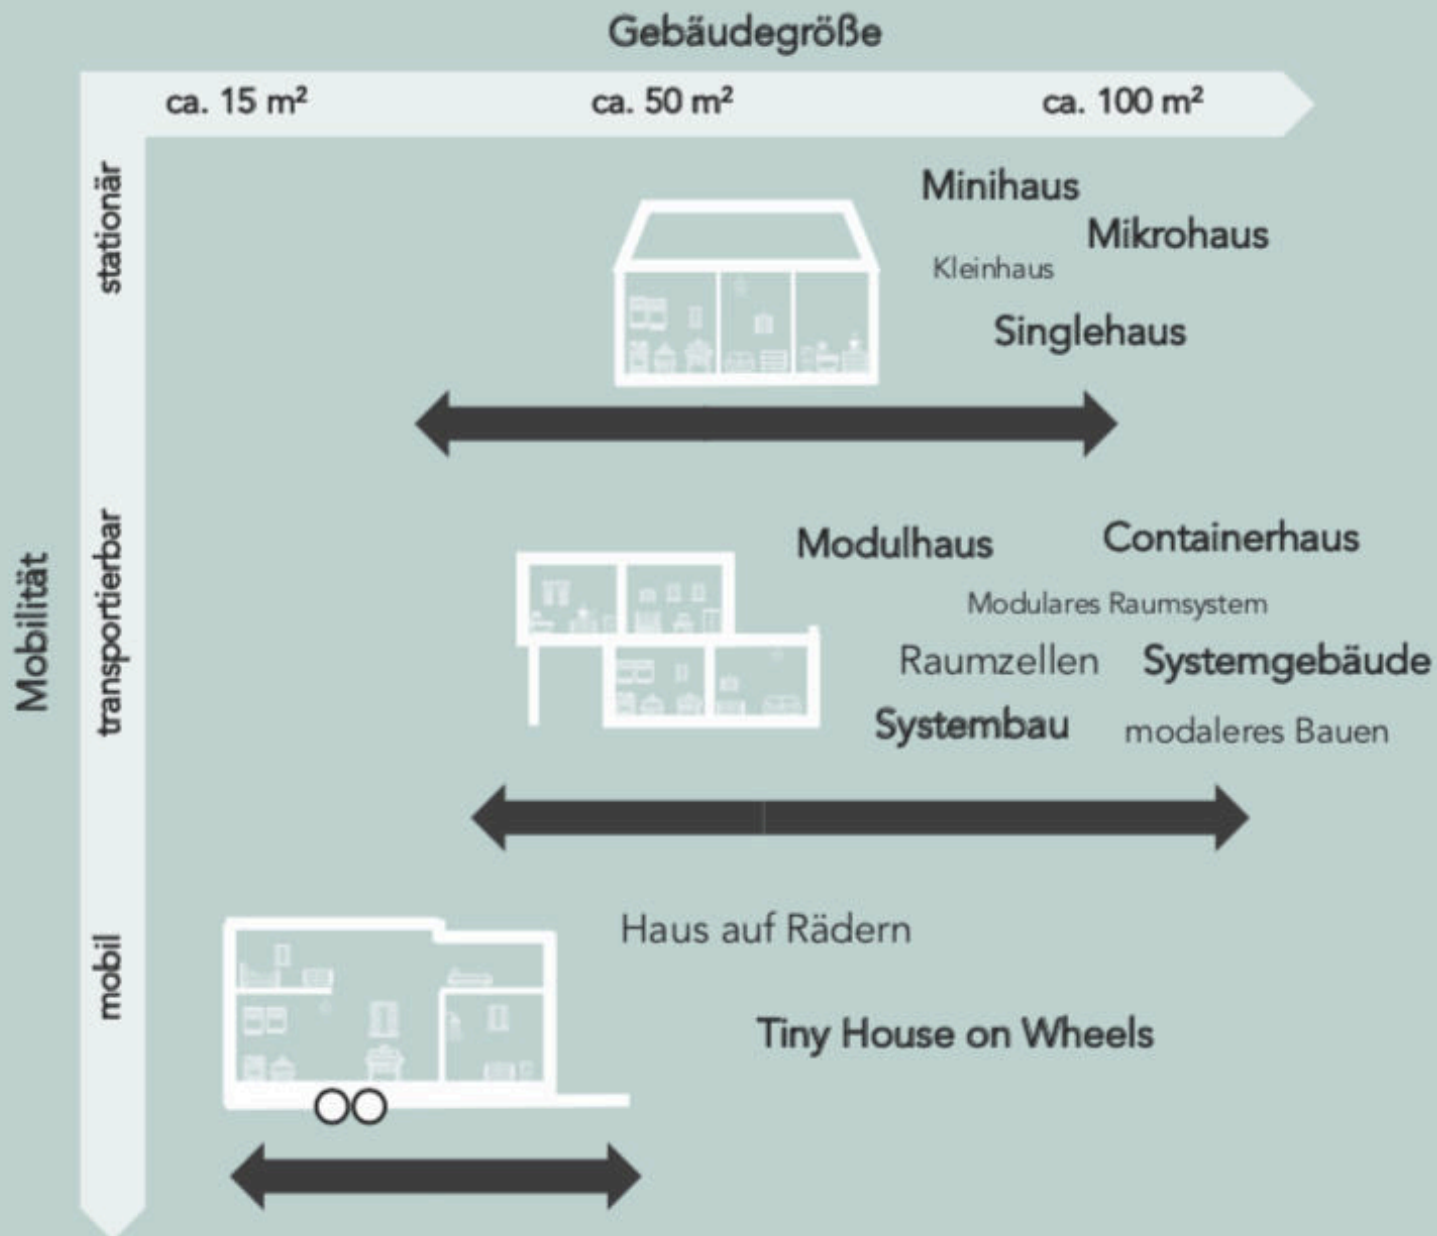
Gebäudegröße

ca. 15 m²

ca. 50 m²

ca. 100 m²

Mobilität

stationär

transportierbar

mobil

Minihaus

Mikrohaus

Kleinhaus

Singlehaus

Modulhaus

Containerhaus

Modulares Raumsystem

Raumzellen

Systemgebäude

Systembau

modaleres Bauen

Haus auf Rädern

Tiny House on Wheels